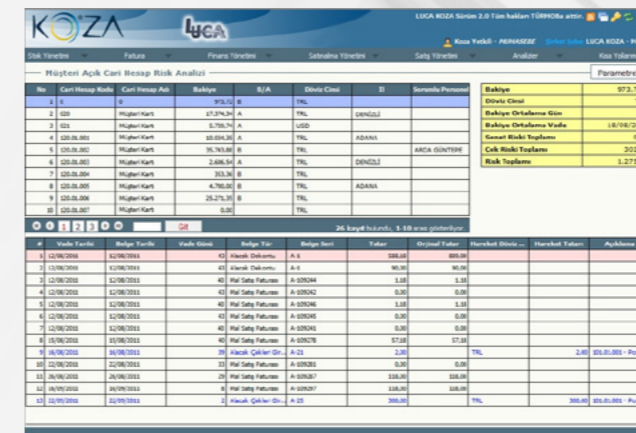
KOZA

LUCA

LUCA KOZA Sürüm 2.0 Tüm hakları TÜRMOBa aittir.

Koza Yetkili - ADINASEBE Şirket Şube LUCA KOZA - M

Stok Yönetimi | Fatura | Finans Yönetimi | Satınalma Yönetimi | Satış Yönetimi | Analizler | Kısa Yolları

Müşteri Açık Cari Hesap Risk Analizi

Parametre

| No | Cari Hesap Kodu | Cari Hesap Adı | Bakiye | B/A | Döviz Cinsi | İl | Sorumlu Personel |
|---|---|---|---|---|---|---|---|
| 1 | 0 | 0 | 973,72 | B | TRL | | |
| 2 | 020 | Müşteri Kartı | 17.374,54 | A | TRL | DENİZLİ | |
| 3 | 021 | Müşteri Kartı | 5.759,74 | A | USD | | |
| 4 | 120.01.001 | Müşteri Kartı | 10.034,38 | A | TRL | ADANA | |
| 5 | 120.01.002 | Müşteri Kartı | 35.743,88 | B | TRL | | ARDA GÜNTEPE |
| 6 | 120.01.003 | Müşteri Kartı | 2.606,54 | A | TRL | DENİZLİ | |
| 7 | 120.01.004 | Müşteri Kartı | 353,36 | B | TRL | | |
| 8 | 120.01.005 | Müşteri Kartı | 4.780,00 | B | TRL | ADANA | |
| 9 | 120.01.006 | Müşteri Kartı | 25.271,35 | B | TRL | | |
| 10 | 120.01.007 | Müşteri Kartı | 0,00 | | TRL | | |

| Bakiye | 973,7 |
|---|---|
| Döviz Cinsi | T |
| Bakiye Ortalama Gün | |
| Bakiye Ortalama Vade | 18/08/2 |
| Senet Riski Toplamı | |
| Çek Riski Toplamı | 30 |
| Risk Toplamı | 1.27 |

1 2 3 Git

26 kayıt bulundu, 1-10 arası gösteriliyor

| # | Vade Tarihi | Belge Tarihi | Vade Günü | Belge Tür | Belge Seri | Tutar | Orjinal Tutar | Hareket Döviz ... | Hareket Tutarı | Açıklama |
|---|---|---|---|---|---|---|---|---|---|---|
| 1 | 12/08/2011 | 12/08/2011 | 43 | Alacak Dekontu | A-1 | 500,00 | 500,00 | | | |
| 2 | 12/08/2011 | 12/08/2011 | 43 | Alacak Dekontu | A-1 | 90,00 | 90,00 | | | |
| 3 | 12/08/2011 | 12/08/2011 | 40 | Mal Satış Faturası | A-109244 | 1,18 | 1,18 | | | |
| 4 | 12/08/2011 | 12/08/2011 | 40 | Mal Satış Faturası | A-109242 | 0,00 | 0,00 | | | |
| 5 | 12/08/2011 | 12/08/2011 | 40 | Mal Satış Faturası | A-109246 | 1,18 | 1,18 | | | |
| 6 | 12/08/2011 | 12/08/2011 | 40 | Mal Satış Faturası | A-109245 | 0,00 | 0,00 | | | |
| 7 | 12/08/2011 | 12/08/2011 | 40 | Mal Satış Faturası | A-109241 | 0,00 | 0,00 | | | |
| 8 | 15/08/2011 | 15/08/2011 | 40 | Mal Satış Faturası | A-109278 | 57,18 | 57,18 | | | |
| 9 | 16/08/2011 | 16/08/2011 | 39 | Alacak Çekleri Gir... | A-21 | 2,00 | | TRL | 2,00 | 101.01.001 - Po |
| 10 | 22/08/2011 | 22/08/2011 | 33 | Mal Satış Faturası | A-109281 | 0,00 | 0,00 | | | |
| 11 | 26/08/2011 | 26/08/2011 | 29 | Mal Satış Faturası | A-109267 | 118,00 | 118,00 | | | |
| 12 | 19/09/2011 | 19/09/2011 | 6 | Mal Satış Faturası | A-109297 | 118,00 | 118,00 | | | |
| 13 | 22/09/2011 | 22/09/2011 | 2 | Alacak Çekleri Gir... | A-25 | 300,00 | | TRL | 300,00 | 101.01.001 - Po |